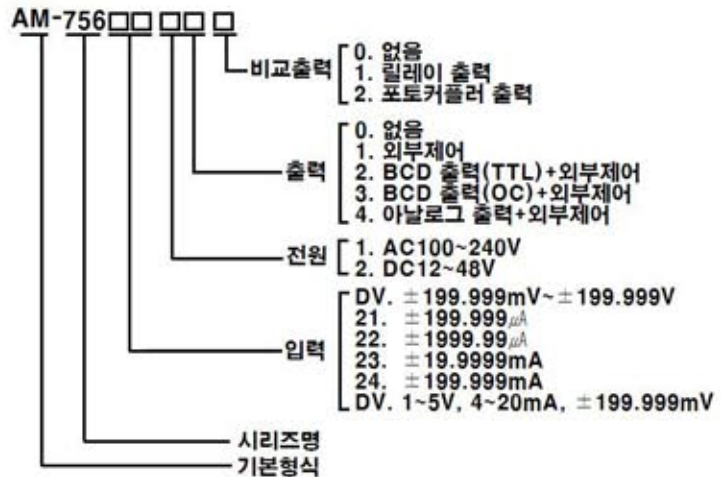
AM-756□□ □□ □

비교출력
0. 없음
1. 릴레이 출력
2. 포토커플러 출력

출력
0. 없음
1. 외부제어
2. BCD 출력(TTL)+외부제어
3. BCD 출력(OC)+외부제어
4. 아날로그 출력+외부제어

전원
1. AC100~240V
2. DC12~48V

입력
DV. ±199.999mV~±199.999V
21. ±199.999㎂
22. ±1999.99㎂
23. ±19.9999mA
24. ±199.999mA
DV. 1~5V, 4~20mA, ±199.999mV

시리즈명

기본형식